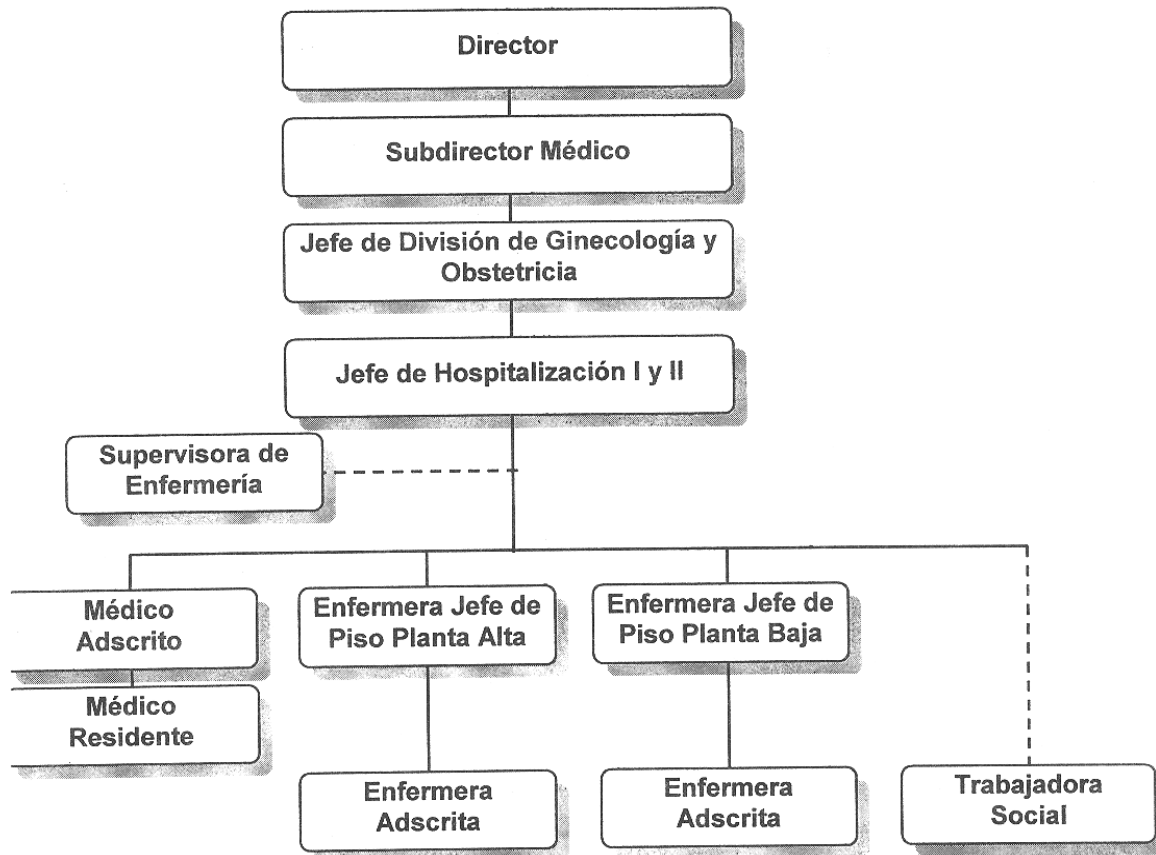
Director

Subdirector Médico

Jefe de División de Ginecología y Obstetricia

Jefe de Hospitalización I y II

Supervisora de Enfermería

Médico Adscrito

Médico Residente

Enfermera Jefe de Piso Planta Alta

Enfermera Adscrita

Enfermera Jefe de Piso Planta Baja

Enfermera Adscrita

Trabajadora Social